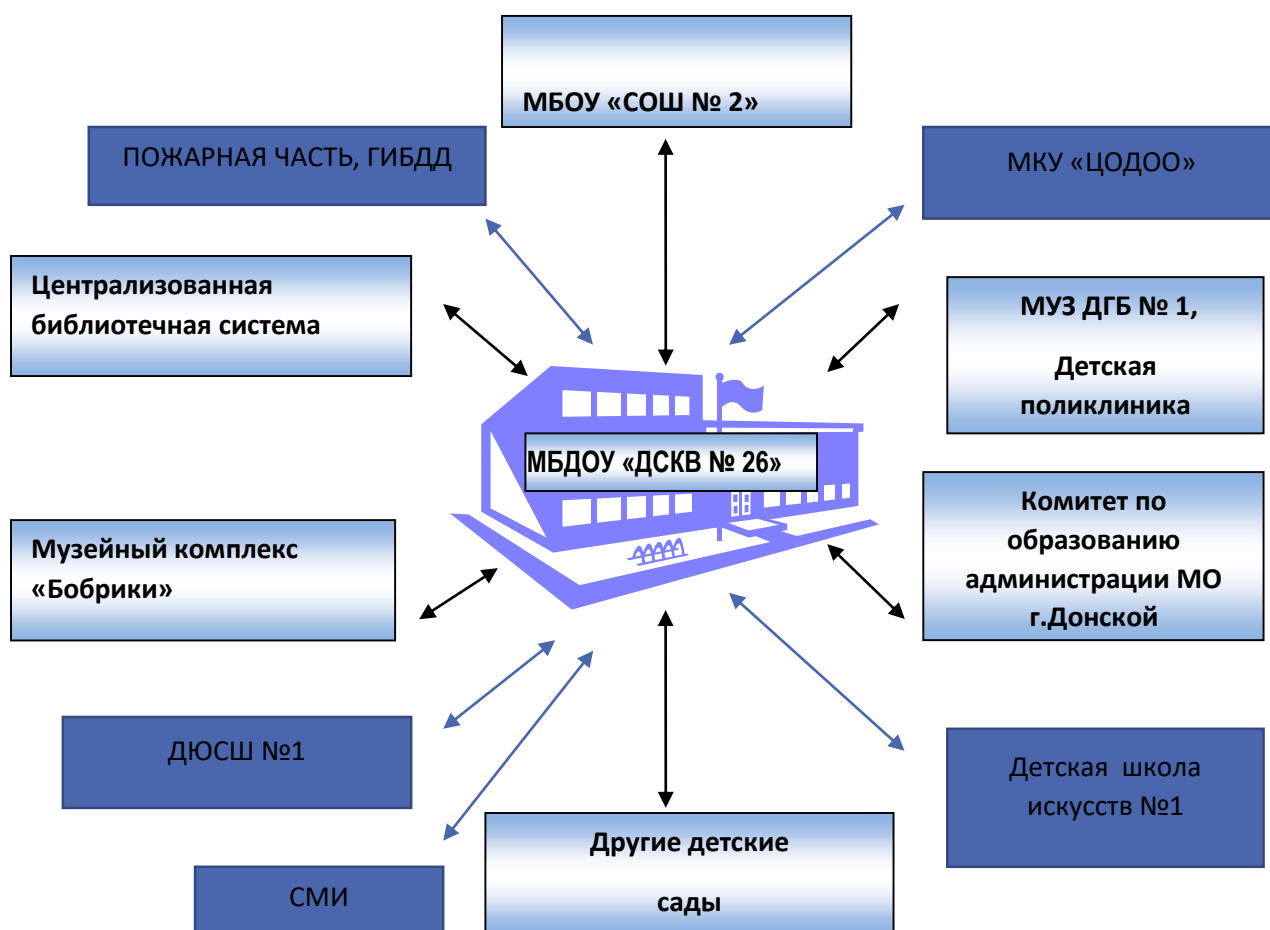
МБОУ «СОШ № 2»

ПОЖАРНАЯ ЧАСТЬ, ГИБДД

МКУ «ЦОДОО»

Централизованная библиотечная система

МУЗ ДГБ № 1,

Детская поликлиника

МБДОУ «ДСКВ № 26»

Комитет по образованию администрации МО г.Донской

Музейный комплекс «Бобрики»

ДЮСШ №1

Детская школа искусств №1

Другие детские

сады

СМИ